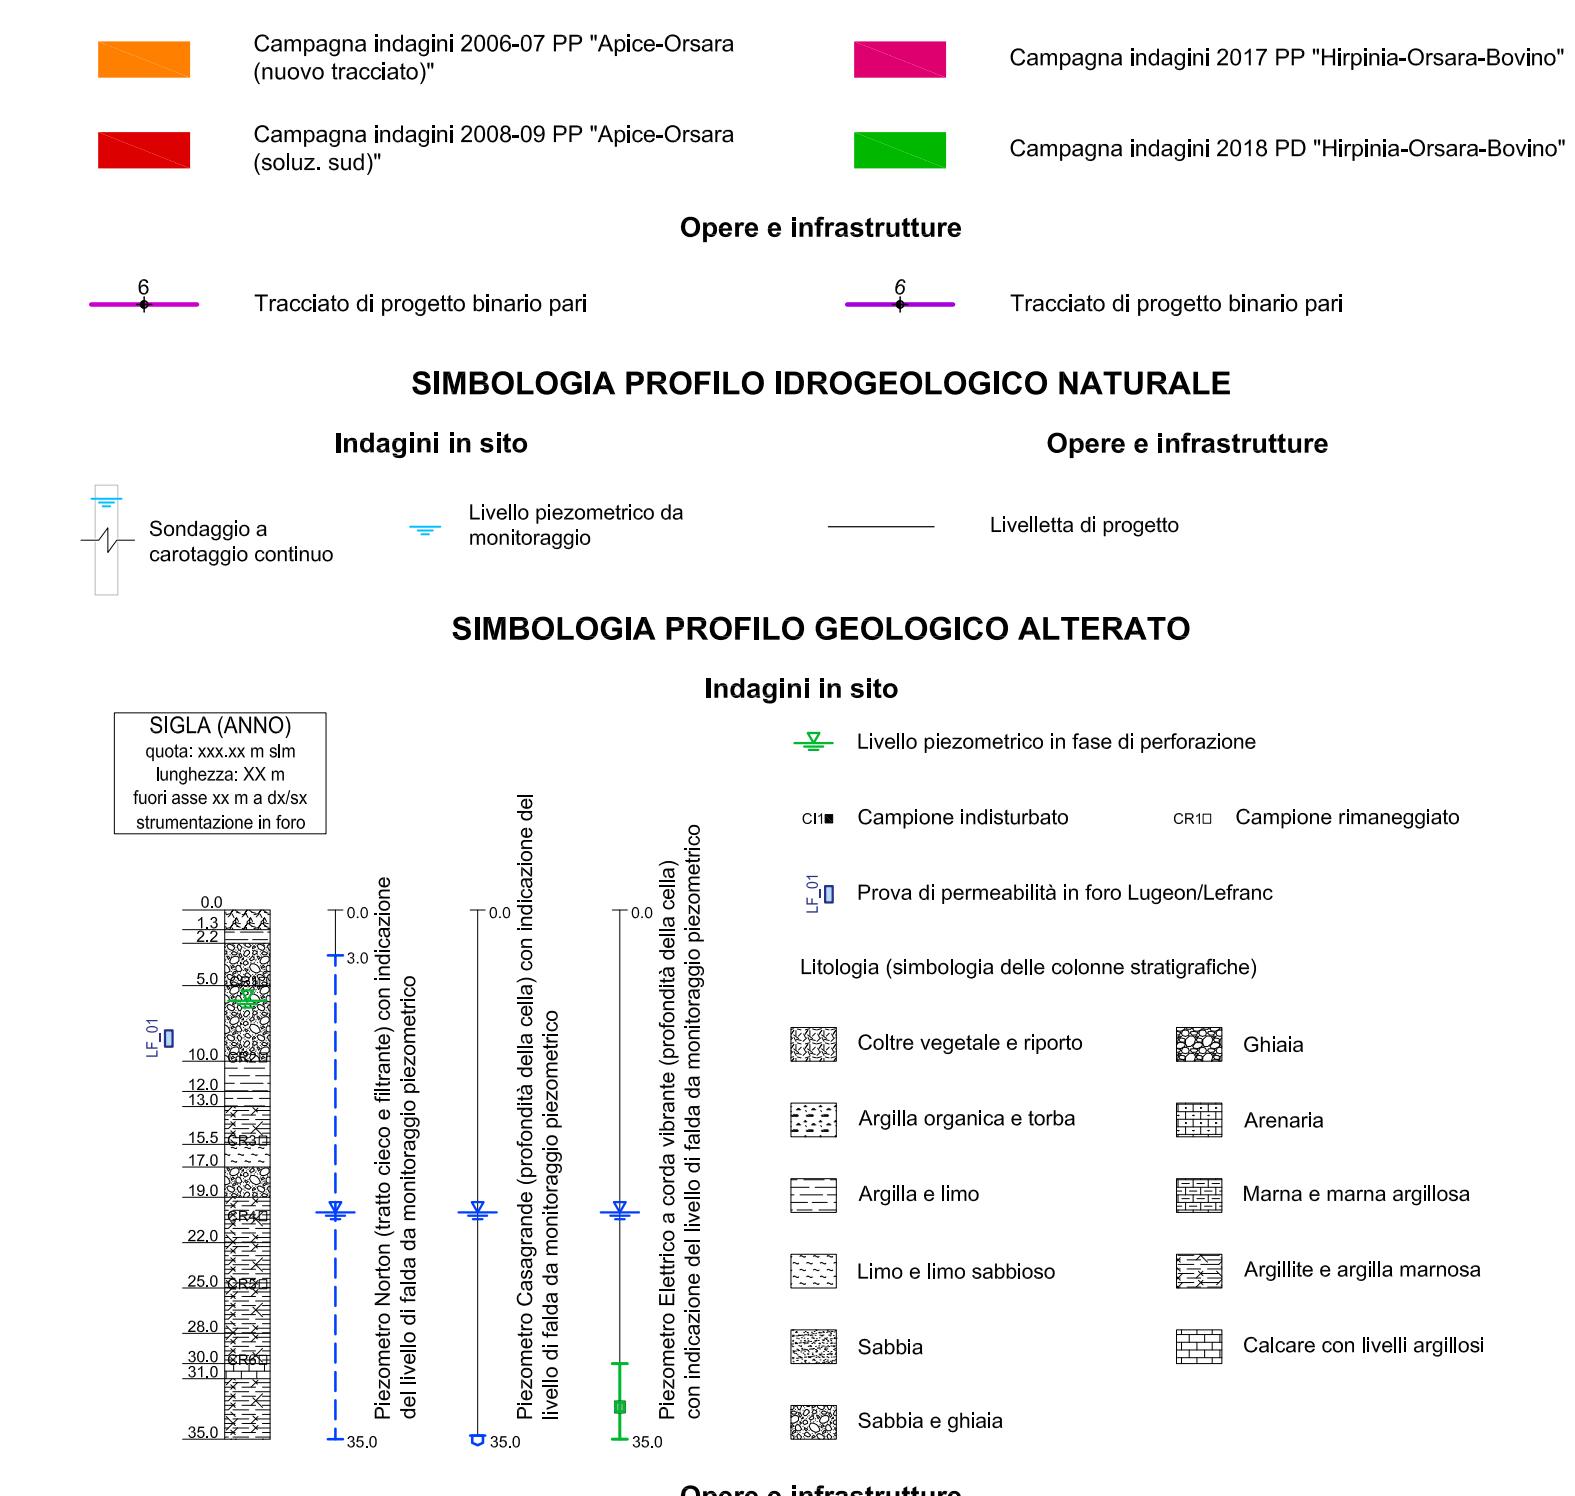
Campagna indagini 2006-07 PP "Apice-Orsara (nuovo tracciato)"

Campagna indagini 2017 PP "Hirpinia-Orsara-Bovino"

Campagna indagini 2008-09 PP "Apice-Orsara (soluz. sud)"

Campagna indagini 2018 PD "Hirpinia-Orsara-Bovino"

Opere e infrastrutture

6 Tracciato di progetto binario pari

6 Tracciato di progetto binario pari

SIMBOLOGIA PROFILO IDROGEOLOGICO NATURALE

Indagini in sito

Opere e infrastrutture

Sondaggio a carotaggio continuo

Livello piezometrico da monitoraggio

Livelletta di progetto

SIMBOLOGIA PROFILO GEOLOGICO ALTERATO

Indagini in sito

SIGLA (ANNO)
quota: xxx.xx m slm
lunghezza: XX m
fuori asse xx m a dx/sx
strumentazione in foro

Livello piezometrico in fase di perforazione

CI1 Campione indisturbato

CR1 Campione rimaneggiato

LF_01 Prova di permeabilità in foro Lugeon/Lefranc

Litologia (simbologia delle colonne stratigrafiche)

0.0
1.3
2.2
5.0
10.0
12.0
13.0
15.5
17.0
19.0
22.0
25.0
28.0
30.0
31.0
35.0

CR1 CR2 CR3 CR4 CR5 CR6

LF_01

0.0
3.0
35.0
Piezometro Norton (tratto cieco e filtrante) con indicazione del livello di falda da monitoraggio piezometrico

0.0
35.0
Piezometro Casagrande (profondità della cella) con indicazione del livello di falda da monitoraggio piezometrico

0.0
35.0
Piezometro Elettrico a corda vibrante (profondità della cella) con indicazione del livello di falda da monitoraggio piezometrico

Coltre vegetale e riporto

Ghiaia

Argilla organica e torba

Arenaria

Argilla e limo

Marna e marna argillosa

Limo e limo sabbioso

Argillite e argilla marnosa

Sabbia

Calcare con livelli argillosi

Sabbia e ghiaia

Opere e infrastrutture